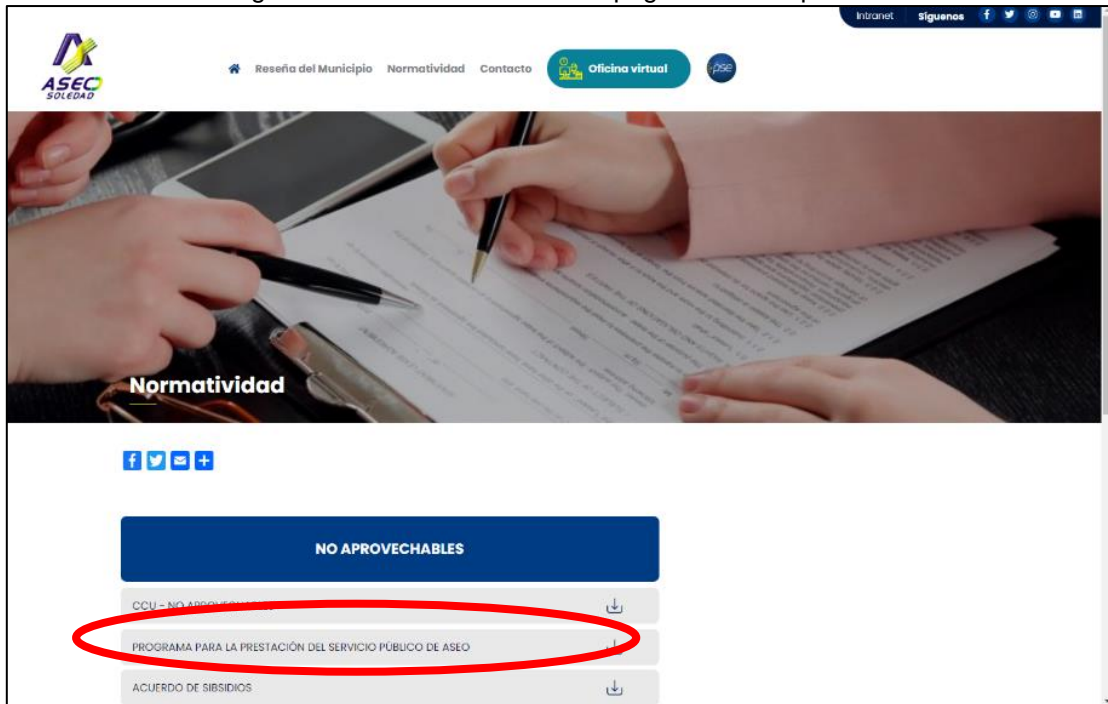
Intranet Síguenos

ASEO SOLEDAD

Reseña del Municipio Normatividad Contacto Oficina virtual pse

Normatividad

NO APROVECHABLES

CCU - NO APROVE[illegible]

PROGRAMA PARA LA PRESTACIÓN DEL SERVICIO PÚBLICO DE ASEO

ACUERDO DE SIBSIDIOS